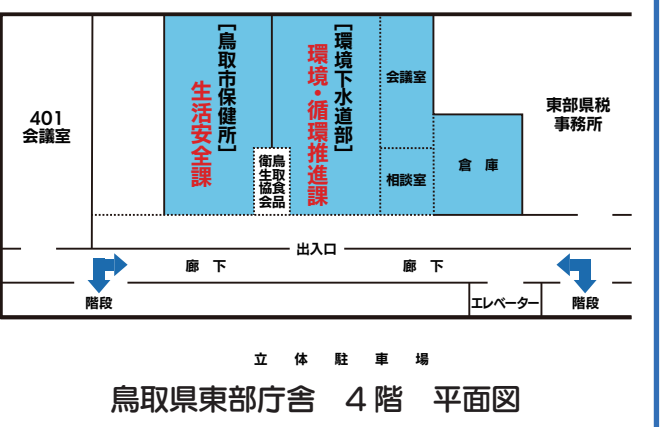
401
会議室

【鳥取市保健所】
生活安全課

鳥取食品衛生協会

【環境下水道部】
環境・循環推進課

会議室

相談室

倉庫

東部県税
事務所

出入口

廊下

廊下

階段

エレベーター

階段

立体駐車場

鳥取県東部庁舎　4階　平面図